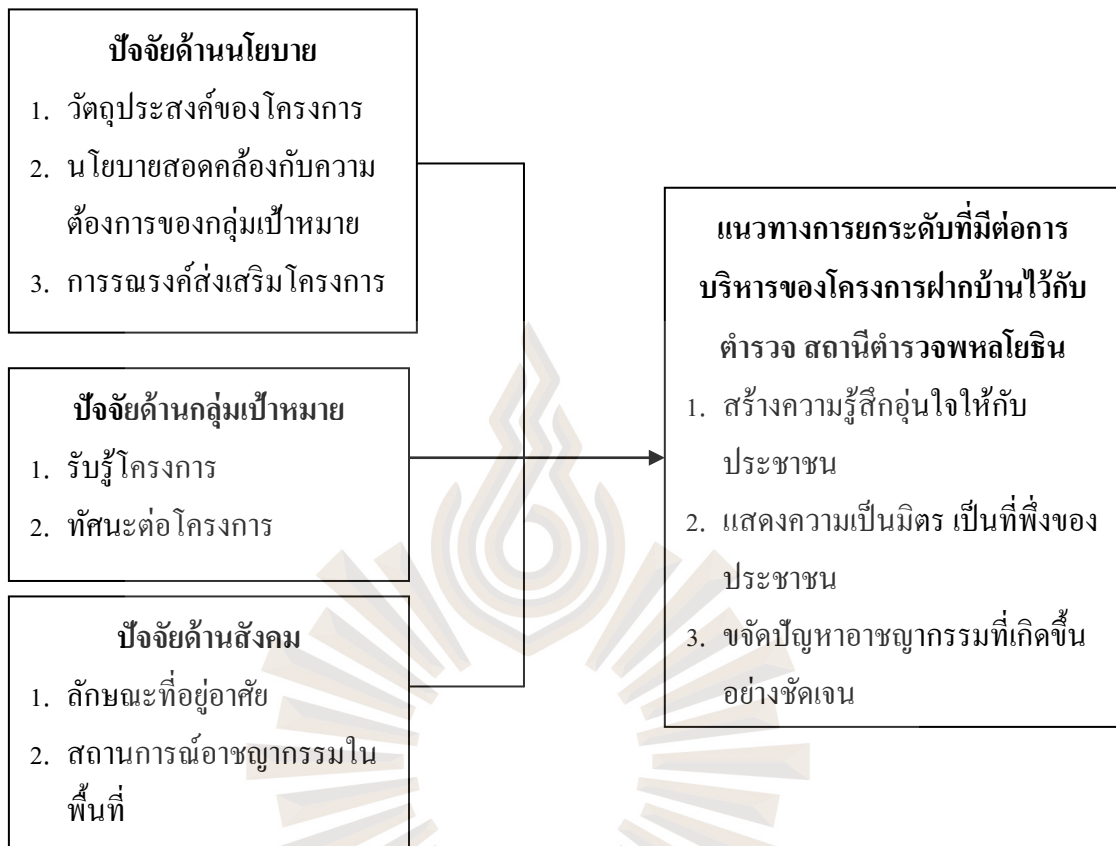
ปัจจัยด้านนโยบาย
1. วัตถุประสงค์ของโครงการ
2. นโยบายสอดคล้องกับความต้องการของกลุ่มเป้าหมาย
3. การรณรงค์ส่งเสริมโครงการ

ปัจจัยด้านกลุ่มเป้าหมาย
1. รับรู้โครงการ
2. ทัศนะต่อโครงการ

ปัจจัยด้านสังคม
1. ลักษณะที่อยู่อาศัย
2. สถานการณ์อาชญากรรมในพื้นที่

แนวทางการยกระดับที่มีต่อการบริหารของโครงการฝากบ้านไว้กับตำรวจ สถานีตำรวจพหลโยธิน
1. สร้างความรู้สึกอุ่นใจให้กับประชาชน
2. แสดงความเป็นมิตร เป็นที่พึ่งของประชาชน
3. ขจัดปัญหาอาชญากรรมที่เกิดขึ้นอย่างชัดเจน